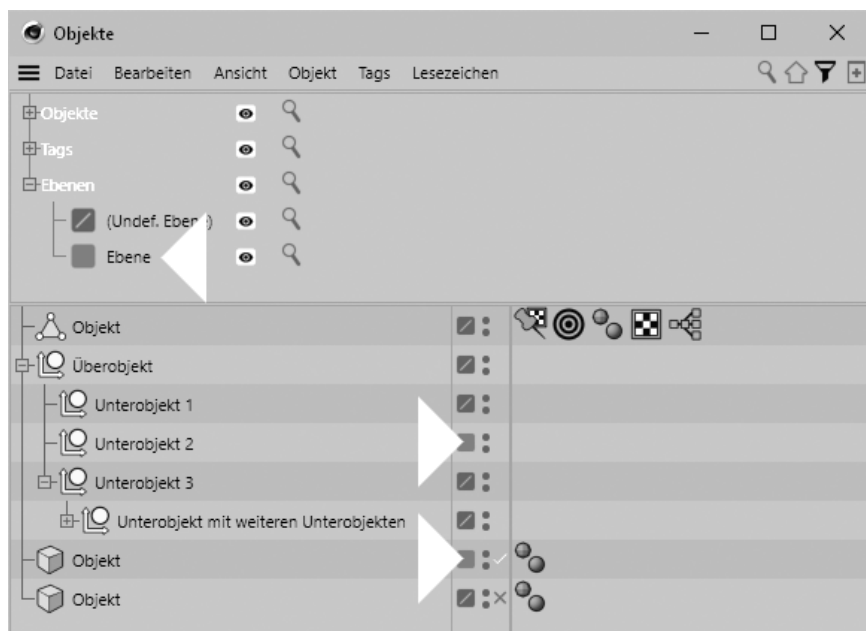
Objekte

Datei Bearbeiten Ansicht Objekt Tags Lesezeichen

Objekte
Tags
Ebenen
(Undef. Eben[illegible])
Ebene

Objekt
Überobjekt
Unterobjekt 1
Unterobjekt 2
Unterobjekt 3
Unterobjekt mit weiteren Unterobjekten
Objekt
Objekt